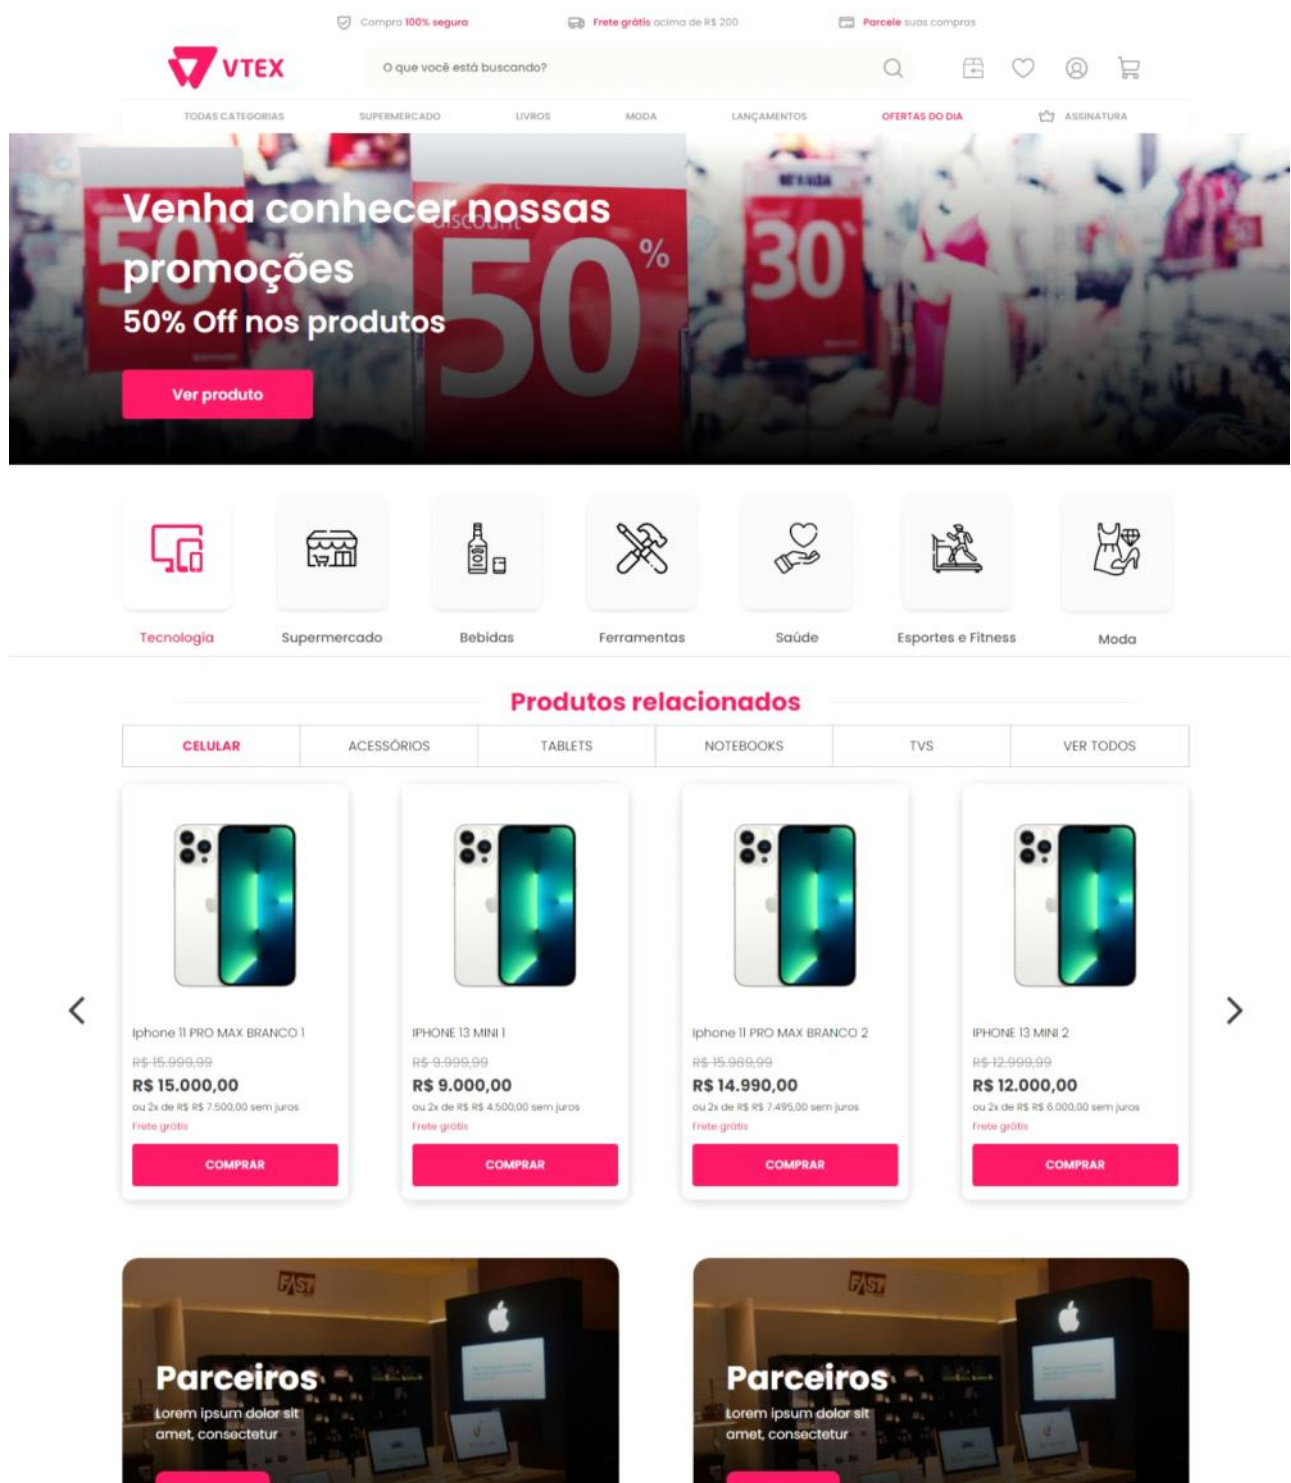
Compra 100% segura     Frete grátis acima de R$ 200     Parcele suas compras

VTEX

O que você está buscando?

TODAS CATEGORIAS   SUPERMERCADO   LIVROS   MODA   LANÇAMENTOS   OFERTAS DO DIA   ASSINATURA

Venha conhecer nossas promoções

50% Off nos produtos

Ver produto

Tecnologia   Supermercado   Bebidas   Ferramentas   Saúde   Esportes e Fitness   Moda

Produtos relacionados

| CELULAR | ACESSÓRIOS | TABLETS | NOTEBOOKS | TVS | VER TODOS |
|---|---|---|---|---|---|

Iphone 11 PRO MAX BRANCO 1
R$ 15.999,99
R$ 15.000,00
ou 2x de R$ R$ 7.500,00 sem juros
Frete grátis
COMPRAR

IPHONE 13 MINI 1
R$ 9.999,99
R$ 9.000,00
ou 2x de R$ R$ 4.500,00 sem juros
Frete grátis
COMPRAR

Iphone 11 PRO MAX BRANCO 2
R$ 15.989,99
R$ 14.990,00
ou 2x de R$ R$ 7.495,00 sem juros
Frete grátis
COMPRAR

IPHONE 13 MINI 2
R$ 12.999,99
R$ 12.000,00
ou 2x de R$ R$ 6.000,00 sem juros
Frete grátis
COMPRAR

Parceiros
Lorem ipsum dolor sit amet, consectetur

Parceiros
Lorem ipsum dolor sit amet, consectetur